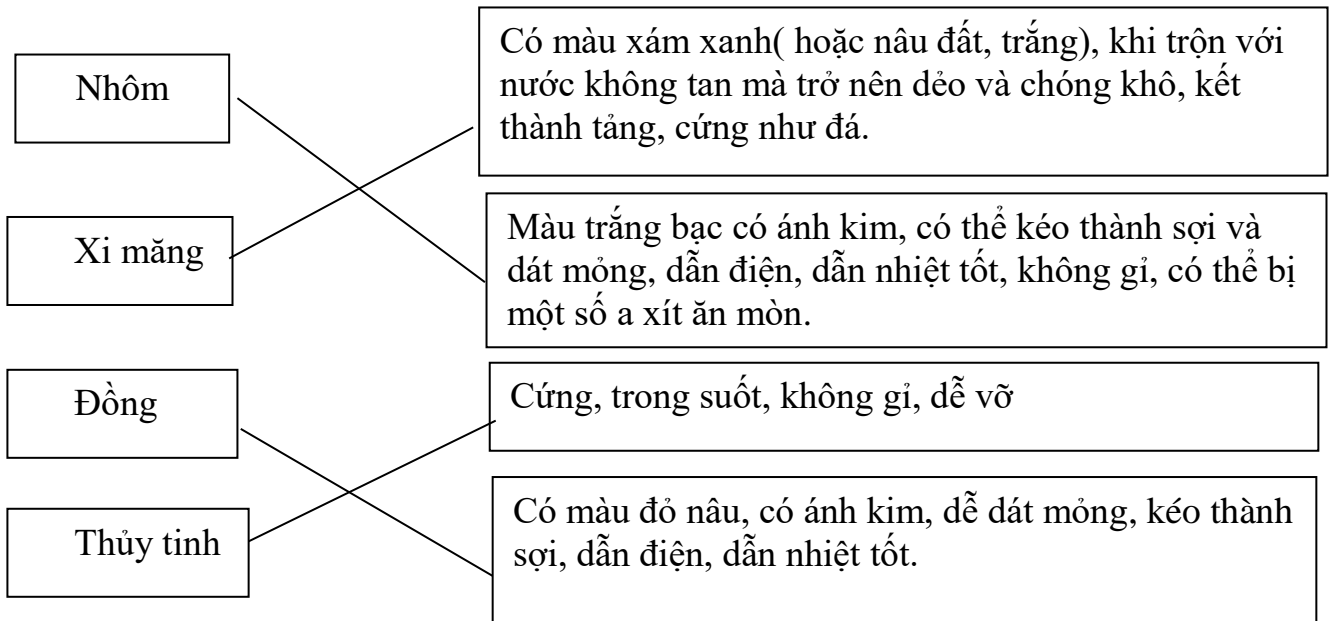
Nhôm

Xi măng

Có màu xám xanh( hoặc nâu đất, trắng), khi trộn với nước không tan mà trở nên dẻo và chóng khô, kết thành tảng, cứng như đá.

Màu trắng bạc có ánh kim, có thể kéo thành sợi và dát mỏng, dẫn điện, dẫn nhiệt tốt, không gỉ, có thể bị một số a xít ăn mòn.

Đồng

Thủy tinh

Cứng, trong suốt, không gỉ, dễ vỡ

Có màu đỏ nâu, có ánh kim, dễ dát mỏng, kéo thành sợi, dẫn điện, dẫn nhiệt tốt.